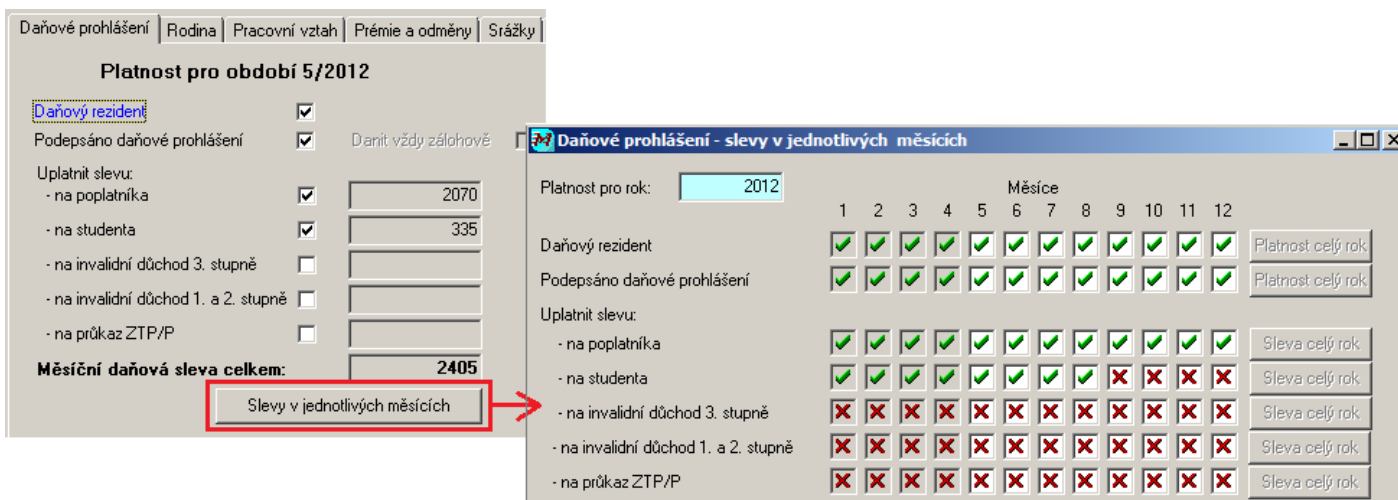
Daňové prohlášení | Rodina | Pracovní vztah | Prémie a odměny | Srážky

Platnost pro období 5/2012

Daňový rezident

Podepsáno daňové prohlášení

Danit vždy zálohově

Uplatnit slevu:
- na poplatníka 2070
- na studenta 335
- na invalidní důchod 3. stupně
- na invalidní důchod 1. a 2. stupně
- na průkaz ZTP/P

Měsíční daňová sleva celkem: 2405

Slevy v jednotlivých měsících

Daňové prohlášení - slevy v jednotlivých měsících

Platnost pro rok: 2012

Měsíce
1 2 3 4 5 6 7 8 9 10 11 12

Daňový rezident | Platnost celý rok
Podepsáno daňové prohlášení | Platnost celý rok
Uplatnit slevu:
- na poplatníka | Sleva celý rok
- na studenta | Sleva celý rok
- na invalidní důchod 3. stupně | Sleva celý rok
- na invalidní důchod 1. a 2. stupně | Sleva celý rok
- na průkaz ZTP/P | Sleva celý rok